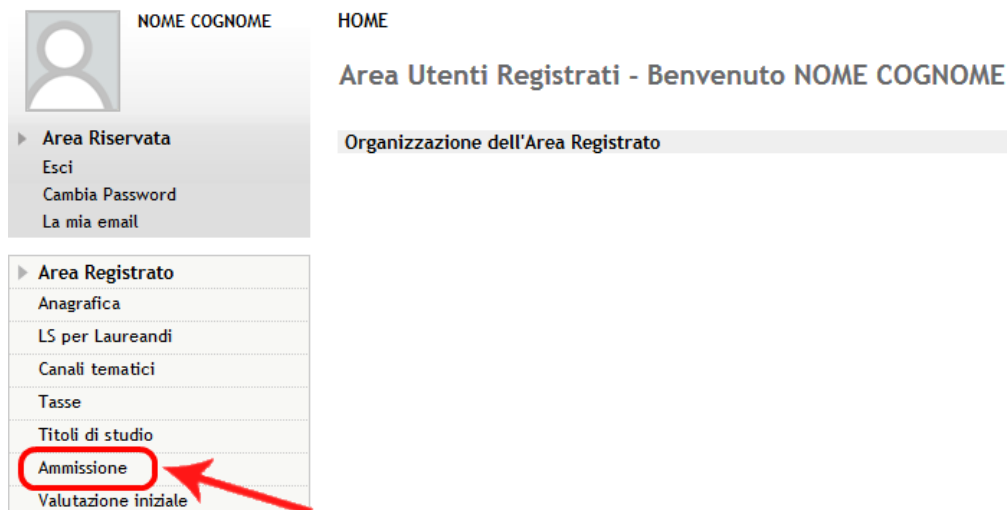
NOME COGNOME

Area Riservata
Esci
Cambia Password
La mia email

Area Registrato
Anagrafica
LS per Laureandi
Canali tematici
Tasse
Titoli di studio
Ammissione
Valutazione iniziale

HOME

Area Utenti Registrati - Benvenuto NOME COGNOME

Organizzazione dell'Area Registrato